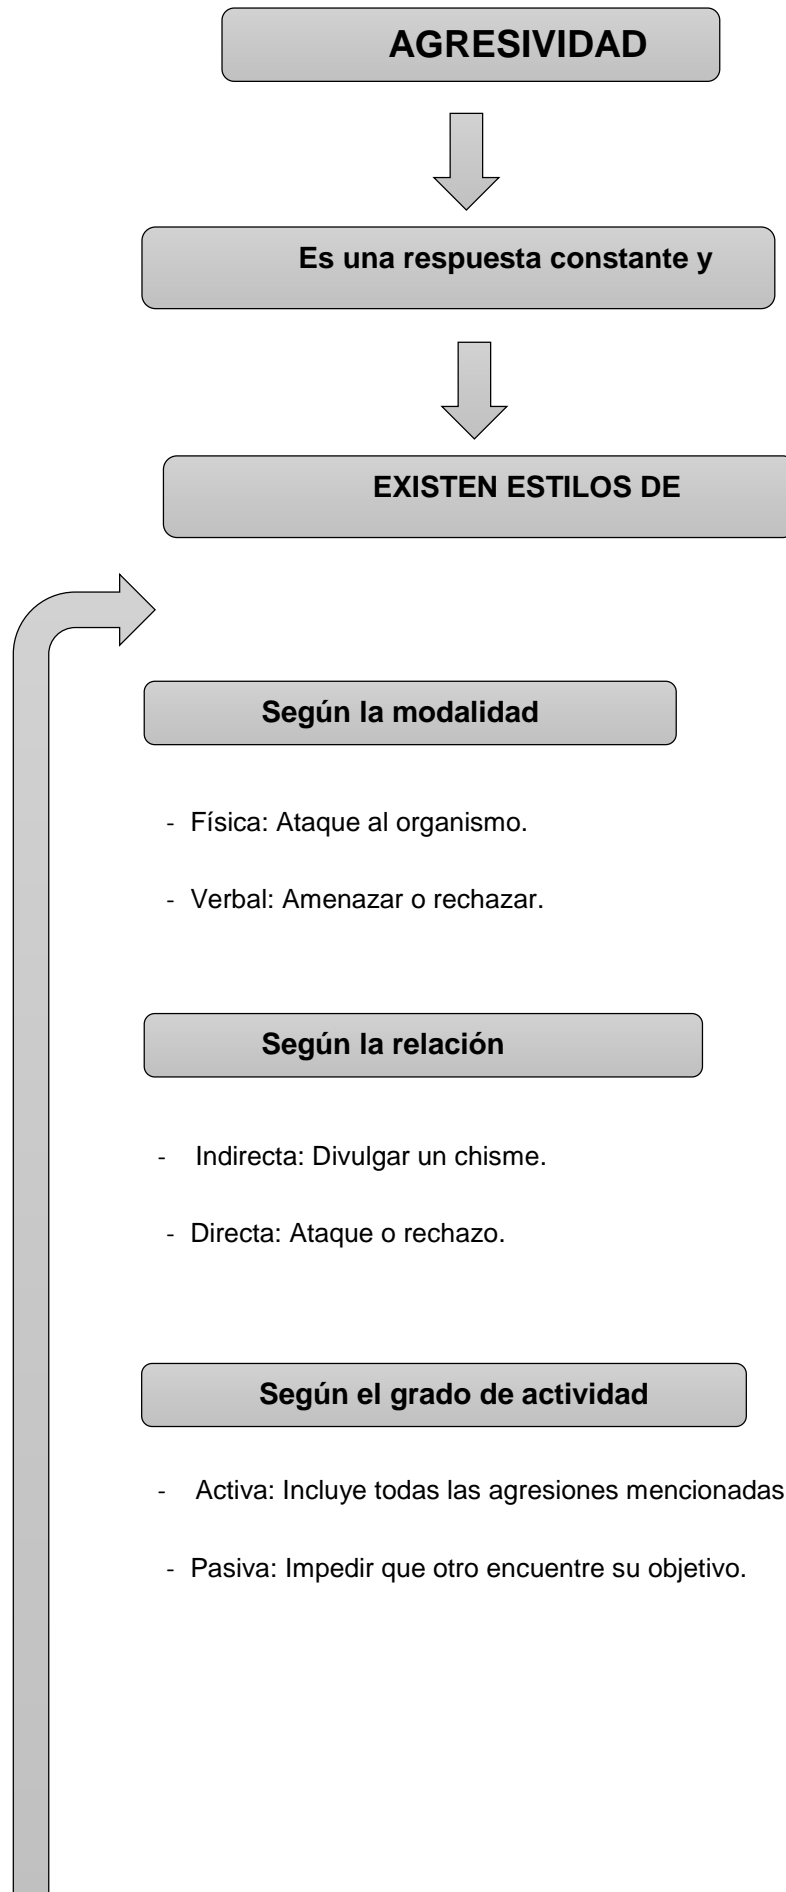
AGRESIVIDAD

Es una respuesta constante y

EXISTEN ESTILOS DE

Según la modalidad

- Física: Ataque al organismo.

- Verbal: Amenazar o rechazar.

Según la relación

- Indirecta: Divulgar un chisme.

- Directa: Ataque o rechazo.

Según el grado de actividad

- Activa: Incluye todas las agresiones mencionadas

- Pasiva: Impedir que otro encuentre su objetivo.